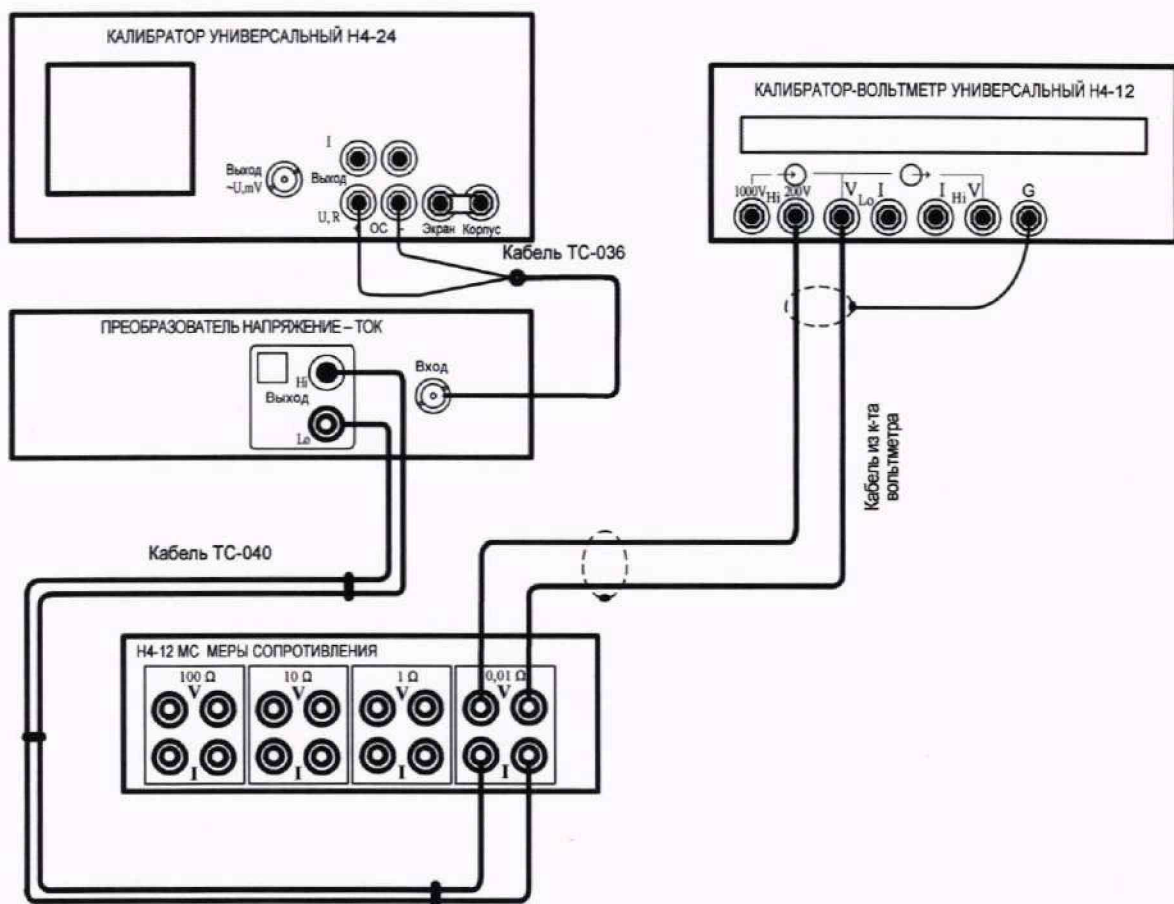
КАЛИБРАТОР УНИВЕРСАЛЬНЫЙ Н4-24

I

Выход ~U,mV

Выход

U, R

+ ОС -

Экран

Корпус

Кабель ТС-036

КАЛИБРАТОР-ВОЛЬТМЕТР УНИВЕРСАЛЬНЫЙ Н4-12

1000V Hi 200V

V Lo I

I Hi V

G

ПРЕОБРАЗОВАТЕЛЬ НАПРЯЖЕНИЕ – ТОК

Hi

Выход

Lo

Вход

Кабель из к-та вольтметра

Кабель ТС-040

Н4-12 МС МЕРЫ СОПРОТИВЛЕНИЯ

100 Ω V I

10 Ω V I

1 Ω V I

0,01 Ω V I